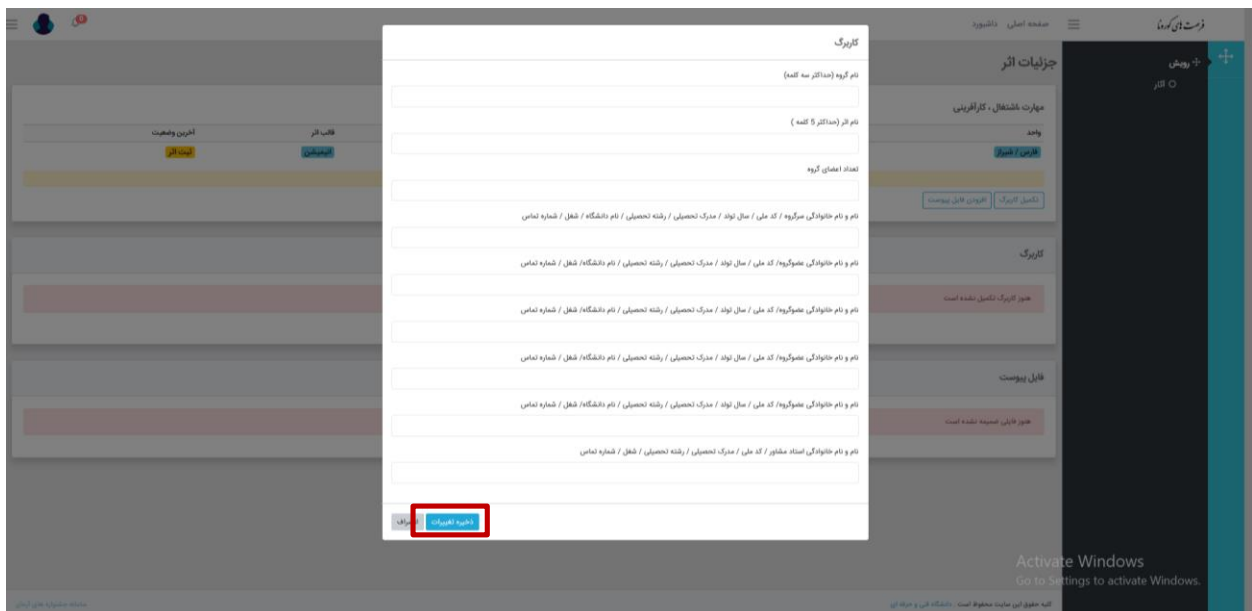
فرصت های کرونا

صفحه اصلی داشبورد

رویش

اثر

جزئیات اثر

مهارت ،اشتغال، کارآفرینی

واحد

فارس / شیراز

قالب اثر

انیمیشن

آخرین وضعیت

ثبت اثر

تکمیل کاربرگ افزودن فایل پیوست

کاربرگ

هنوز کاربرگ تکمیل نشده است

فایل پیوست

هنوز فایلی ضمیمه نشده است

کاربرگ

نام گروه (حداکثر سه کلمه)

نام اثر (حداکثر 5 کلمه )

تعداد اعضای گروه

نام و نام خانوادگی سرگروه / کد ملی / سال تولد / مدرک تحصیلی / رشته تحصیلی / نام دانشگاه / شغل / شماره تماس

نام و نام خانوادگی عضوگروه/ کد ملی / سال تولد / مدرک تحصیلی / رشته تحصیلی / نام دانشگاه/ شغل / شماره تماس

نام و نام خانوادگی عضوگروه/ کد ملی / سال تولد / مدرک تحصیلی / رشته تحصیلی / نام دانشگاه/ شغل / شماره تماس

نام و نام خانوادگی عضوگروه/ کد ملی / سال تولد / مدرک تحصیلی / رشته تحصیلی / نام دانشگاه/ شغل / شماره تماس

نام و نام خانوادگی عضوگروه/ کد ملی / سال تولد / مدرک تحصیلی / رشته تحصیلی / نام دانشگاه/ شغل / شماره تماس

نام و نام خانوادگی استاد مشاور / کد ملی / مدرک تحصیلی / رشته تحصیلی / شغل / شماره تماس

ذخیره تغییرات انصراف

Activate Windows
Go to Settings to activate Windows.

کلیه حقوق این سایت محفوظ است. دانشگاه فنی و حرفه ای

سامانه جشنواره های آسمان